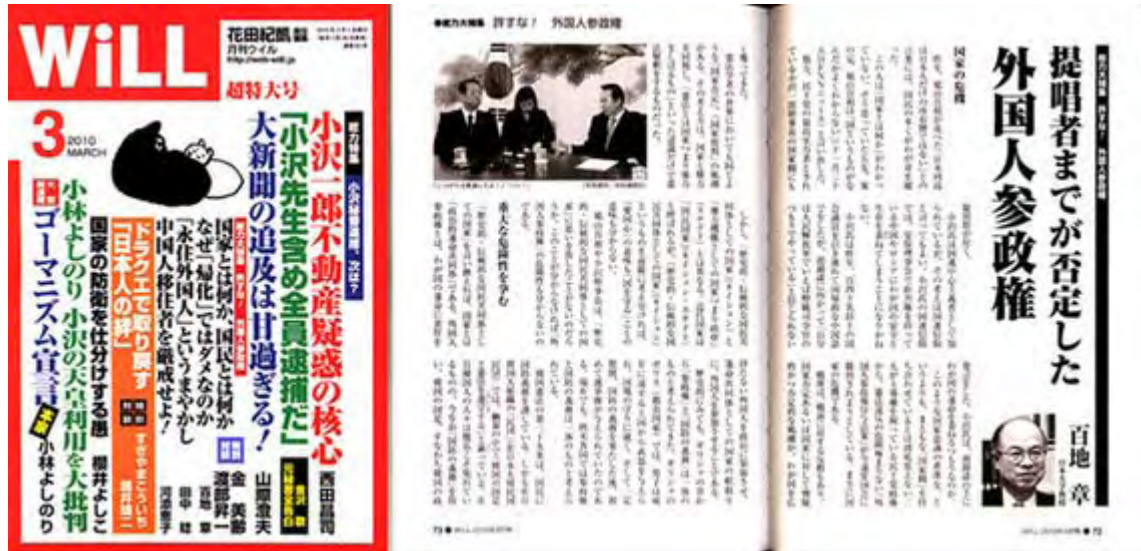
WiLL
花田紀凱 責任編集
月刊ウイル
http://web-will.jp

超特大号

3
2010
MARCH

小沢一郎不動産疑惑の核心
「小沢先生含め全員逮捕だ」
大新聞の追及は甘過ぎる!
西田昌司

国家とは何か、国民とは何か
なぜ「帰化」ではダメなのか
「永住外国人」というまやかし
中国人移住者を厳戒せよ!

山際澄夫
金美齢
渡部昇一
百地章
田中稔
河添恵子

ドラクエで取り戻す「日本人の絆」
すぎやまこういち
潮匡人

国家の防衛を仕分けする愚
櫻井よしこ

小林よしのり 小沢の天皇利用を大批判
ゴーマニズム宣言
小林よしのり

許すな! 外国人参政権

提唱者までが否定した
外国人参政権
百地章

国家の危機

重大な危険性を孕む

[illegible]

72
73